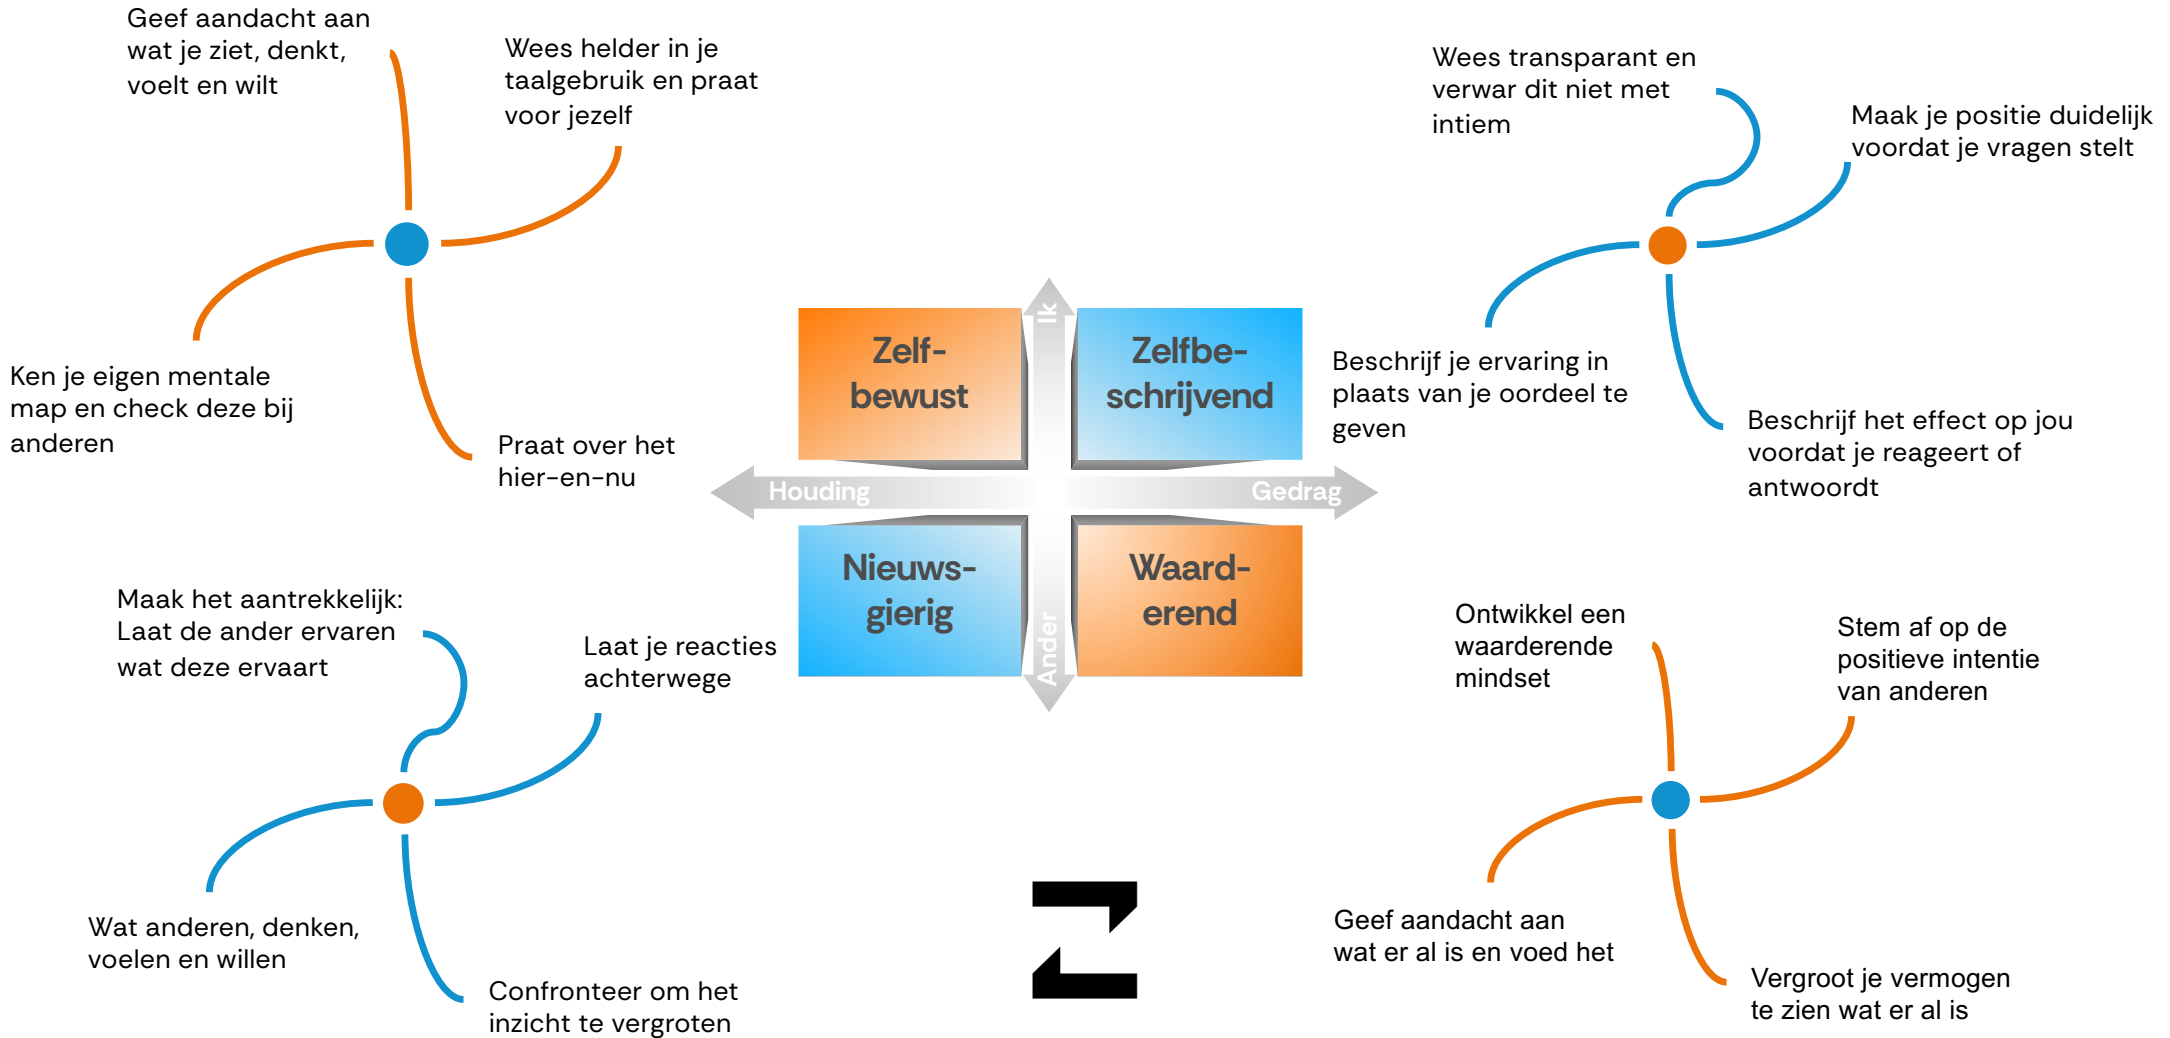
Geef aandacht aan wat je ziet, denkt, voelt en wilt

Wees helder in je taalgebruik en praat voor jezelf

Ken je eigen mentale map en check deze bij anderen

Praat over het hier-en-nu

Wees transparant en verwar dit niet met intiem

Maak je positie duidelijk voordat je vragen stelt

Beschrijf je ervaring in plaats van je oordeel te geven

Beschrijf het effect op jou voordat je reageert of antwoordt

Zelf-bewust

Zelfbe-schrijvend

Nieuws-gierig

Waard-erend

Ik

Ander

Houding

Gedrag

Maak het aantrekkelijk: Laat de ander ervaren wat deze ervaart

Laat je reacties achterwege

Wat anderen, denken, voelen en willen

Confronteer om het inzicht te vergroten

Ontwikkel een waarderende mindset

Stem af op de positieve intentie van anderen

Geef aandacht aan wat er al is en voed het

Vergroot je vermogen te zien wat er al is